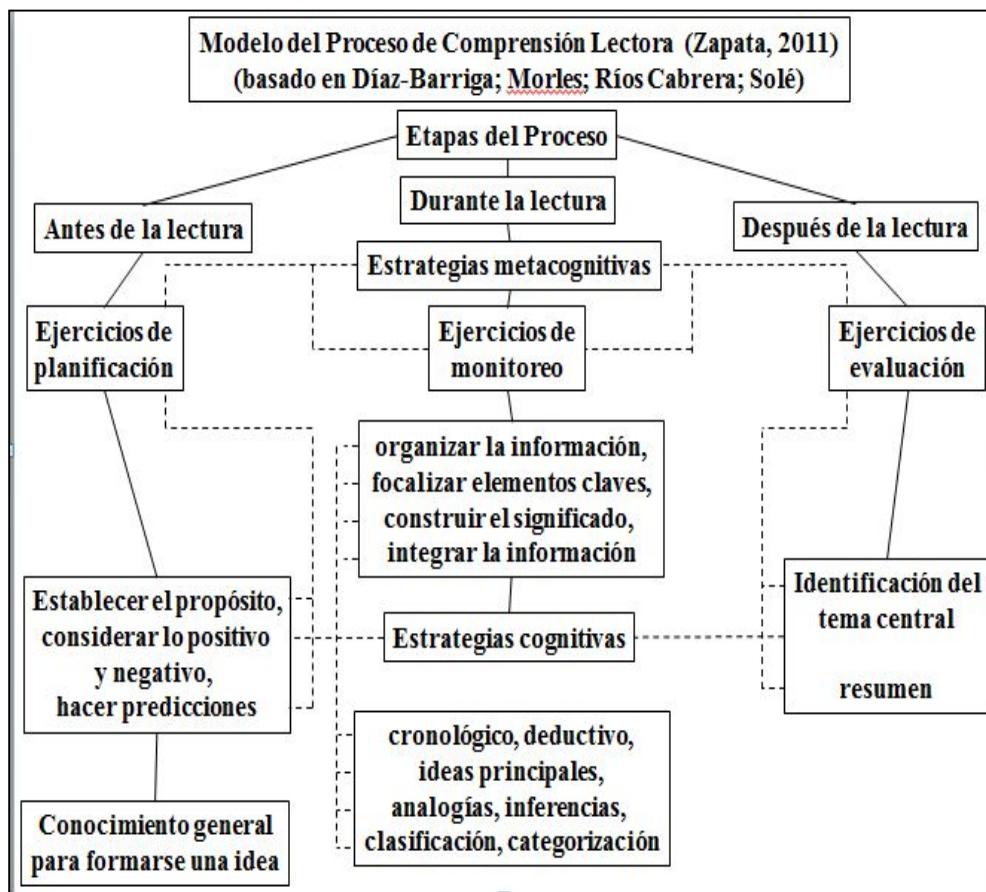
Modelo del Proceso de Comprensión Lectora (Zapata, 2011)
(basado en Díaz-Barriga; Morles; Ríos Cabrera; Solé)

Etapas del Proceso

Antes de la lectura

Durante la lectura

Después de la lectura

Estrategias metacognitivas

Ejercicios de planificación

Ejercicios de monitoreo

Ejercicios de evaluación

organizar la información, focalizar elementos claves, construir el significado, integrar la información

Establecer el propósito, considerar lo positivo y negativo, hacer predicciones

Estrategias cognitivas

Identificación del tema central

resumen

Conocimiento general para formarse una idea

cronológico, deductivo, ideas principales, analogías, inferencias, clasificación, categorización